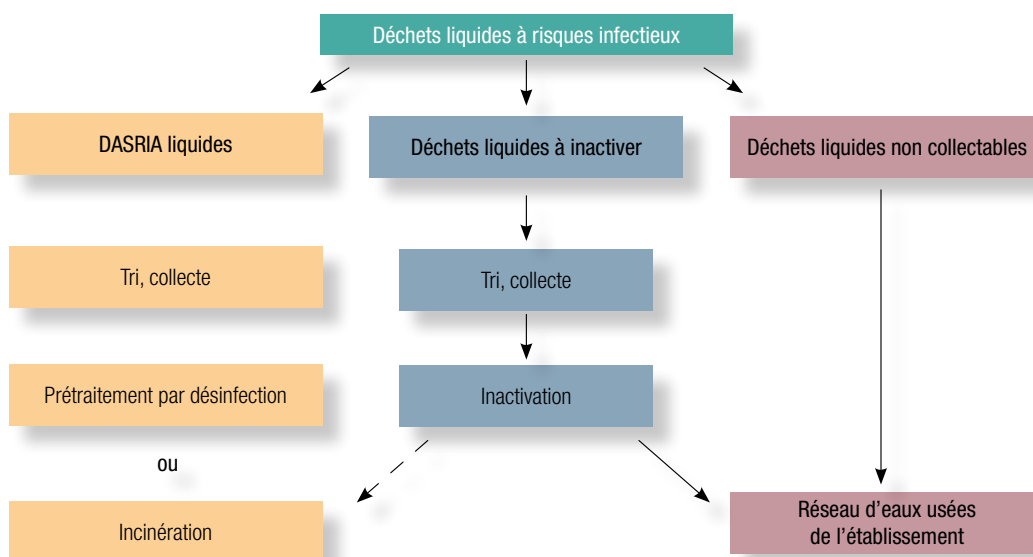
Déchets liquides à risques infectieux

DASRIA liquides

Déchets liquides à inactiver

Déchets liquides non collectables

Tri, collecte

Tri, collecte

Prétraitement par désinfection

Inactivation

ou

Incinération

Réseau d'eaux usées de l'établissement